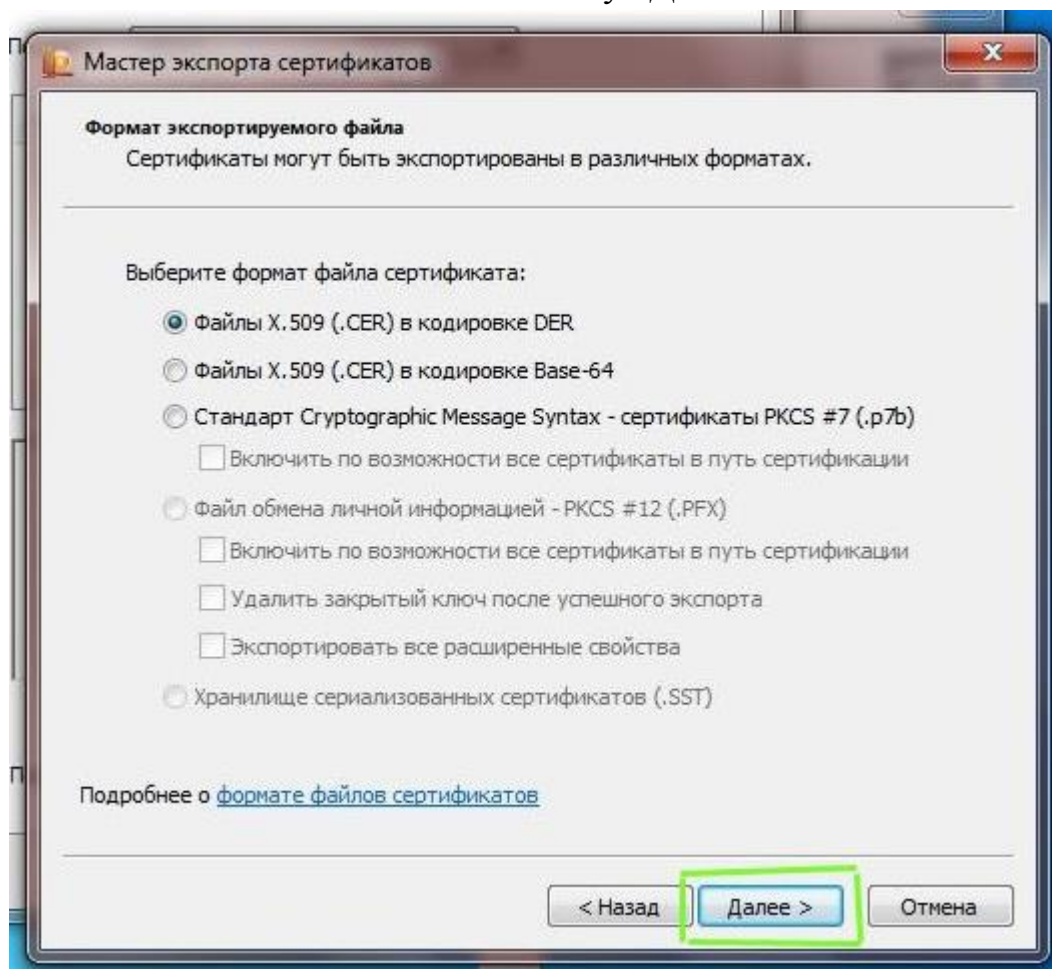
Мастер экспорта сертификатов

Формат экспортируемого файла
Сертификаты могут быть экспортированы в различных форматах.

Выберите формат файла сертификата:

Файлы X.509 (.CER) в кодировке DER

Файлы X.509 (.CER) в кодировке Base-64

Стандарт Cryptographic Message Syntax - сертификаты PKCS #7 (.p7b)

Включить по возможности все сертификаты в путь сертификации

Файл обмена личной информацией - PKCS #12 (.PFX)

Включить по возможности все сертификаты в путь сертификации

Удалить закрытый ключ после успешного экспорта

Экспортировать все расширенные свойства

Хранилище сериализованных сертификатов (.SST)

Подробнее о формате файлов сертификатов

< Назад

Далее >

Отмена